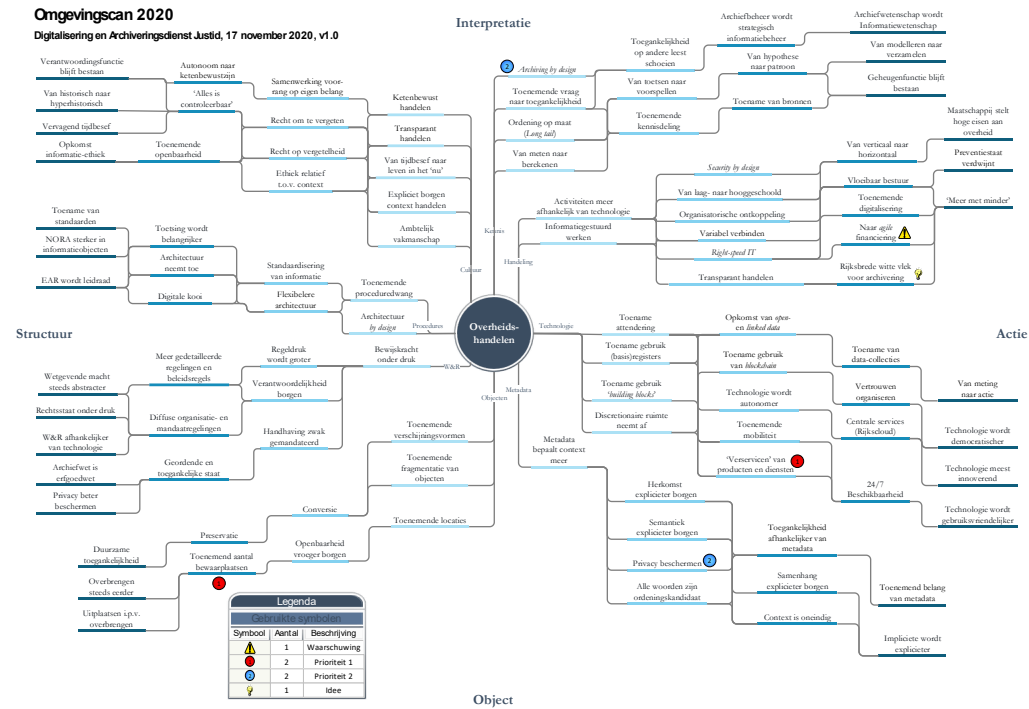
Omgevingscan 2020
Digitalisering en Archiveringsdienst JustId, 17 november 2020, v1.0

Interpretatie

Structuur

Actie

Object

Overheids-handelen

Cultuur
Kennis
Handeling
Technologie
Metadata
Objecten
W&R
Procedures

Ketenbewust handelen
Samenwerking voorrang op eigen belang
Autonoom naar ketenbewustzijn
Verantwoordingsfunctie blijft bestaan
'Alles is controleerbaar'
Van historisch naar hyperhistorisch
Vervagend tijdbesef
Transparant handelen
Recht om te vergeten
Recht op vergetelheid
Van tijdbesef naar leven in het 'nu'
Toenemende openbaarheid
Opkomst informatie-ethiek
Ethiek relatief t.o.v. context
Expliciet borgen context handelen
Ambtelijk vakmanschap

Toename van standaarden
NORA sterker in informatieobjecten
Toetsing wordt belangrijker
Architectuur neemt toe
Standaardisering van informatie
EAR wordt leidraad
Digitale kooi
Flexibelere architectuur
Toenemende proceduredwang
Architectuur by design

Archiving by design
Toenemende vraag naar toegankelijkheid
Toegankelijkheid op andere leest schoeien
Archiefbeheer wordt strategisch informatiebeheer
Archiefwetenschap wordt Informatiewetenschap
Ordening op maat (Long tail)
Van toetsen naar voorspellen
Van hypothese naar patroon
Van modelleren naar verzamelen
Geheugenfunctie blijft bestaan
Toenemende kennisdeling
Toename van bronnen
Van meten naar berekenen

Activiteiten meer afhankelijk van technologie
Informatiegestuurd werken
Security by design
Van laag- naar hooggeschoold
Organisatorische ontkoppeling
Variabel verbinden
Right-speed IT
Transparant handelen
Van verticaal naar horizontaal
Vloeibaar bestuur
Toenemende digitalisering
Naar agile financiering
Rijksbrede witte vlek voor archivering
Maatschappij stelt hoge eisen aan overheid
Preventiestaat verdwijnt
'Meer met minder'

Toename attendering
Opkomst van open- en linked data
Toename gebruik (basis)registers
Toename gebruik van blockchain
Toename van data-collecties
Toename gebruik 'building blocks'
Technologie wordt autonomer
Vertrouwen organiseren
Van meting naar actie
Discretionaire ruimte neemt af
Toenemende mobiliteit
Centrale services (Rijkscloud)
Technologie wordt democratischer
'Verservicen' van producten en diensten
Technologie meest innoverend
24/7 Beschikbaarheid
Technologie wordt gebruiksvriendelijker

Bewijskracht onder druk
Regeldruk wordt groter
Meer gedetailleerde regelingen en beleidsregels
Wetgevende macht steeds abstracter
Verantwoordelijkheid borgen
Rechtsstaat onder druk
Diffuse organisatie- en mandaatregelingen
W&R afhankelijker van technologie
Handhaving zwak gemandateerd
Geordende en toegankelijke staat
Archiefwet is erfgoedwet
Privacy beter beschermen

Toenemende verschijningsvormen
Toenemende fragmentatie van objecten
Conversie
Preservatie
Duurzame toegankelijkheid
Toenemende locaties
Openbaarheid vroeger borgen
Toenemend aantal bewaarplaatsen
Overbrengen steeds eerder
Uitplaatsen i.p.v. overbrengen

Metadata bepaalt context meer
Herkomst explicieter borgen
Semantiek explicieter borgen
Toegankelijkheid afhankelijker van metadata
Privacy beschermen
Samenhang explicieter borgen
Toenemend belang van metadata
Alle woorden zijn ordeningskandidaat
Context is oneindig
Impliciete wordt expliciet

Legenda
Gebruikte symbolen
| Symbool | Aantal | Beschrijving |
|---|---|---|
| ⚠ | 1 | Waarschuwing |
| 1 | 2 | Prioriteit 1 |
| 2 | 2 | Prioriteit 2 |
| 💡 | 1 | Idee |